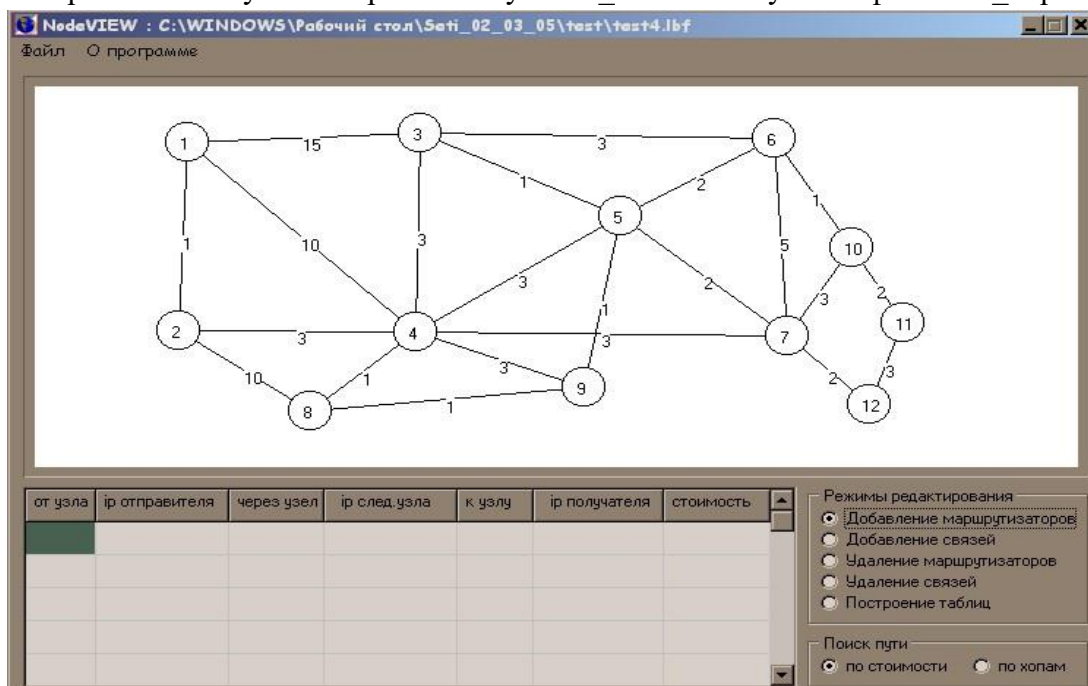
NodeVIEW : C:\WINDOWS\Рабочий стол\Seti_02_03_05\test\test4.lbf

Файл О программе

1 15 3 3 6
1 10 3 1 2 1
5 5 10
3 2 3 2
2 3 4 1 3 7 11
10 1 3 3 2 3
8 1 9 12

| от узла | ip отправителя | через узел | ip след.узла | к узлу | ip получателя | стоимость |
|---|---|---|---|---|---|---|
| | | | | | | |
| | | | | | | |
| | | | | | | |
| | | | | | | |
| | | | | | | |

Режимы редактирования
Добавление маршрутизаторов
Добавление связей
Удаление маршрутизаторов
Удаление связей
Построение таблиц

Поиск пути
по стоимости
по хопам